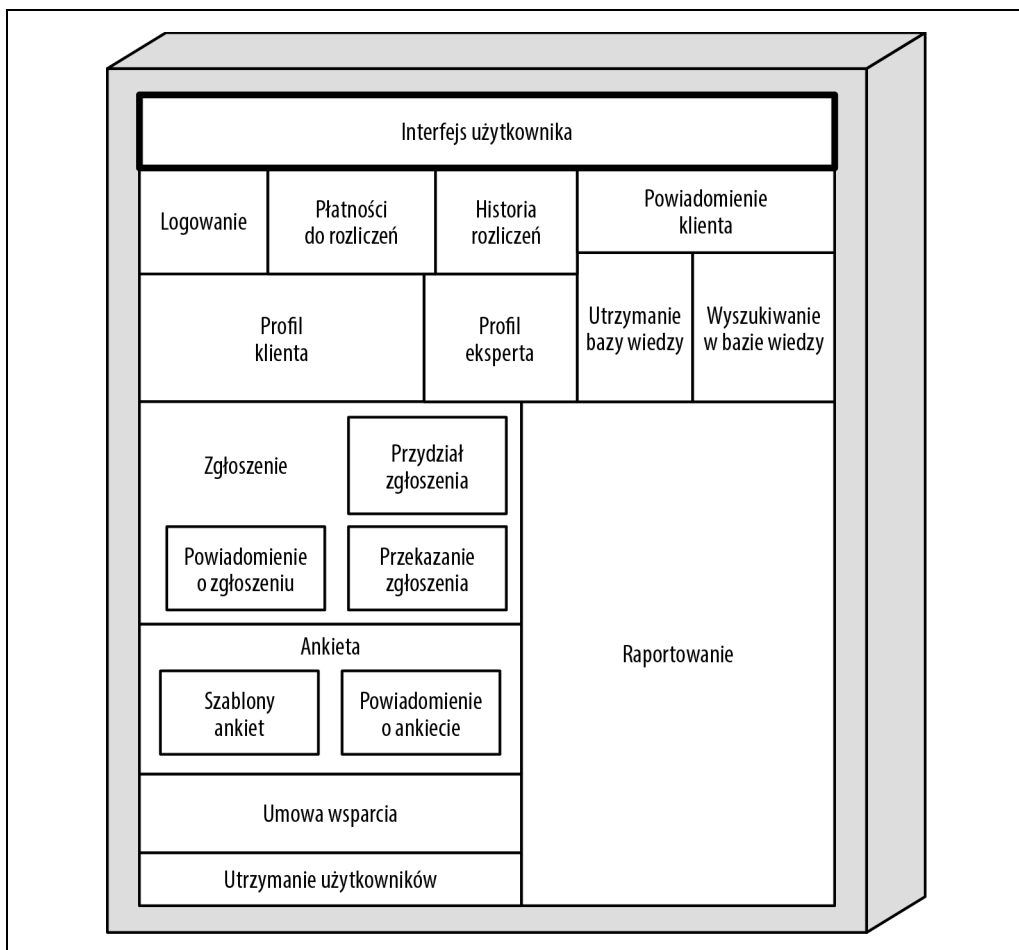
Interfejs użytkownika

Logowanie

Płatności do rozliczeń

Historia rozliczeń

Powiadomienie klienta

Profil klienta

Profil eksperta

Utrzymanie bazy wiedzy

Wyszukiwanie w bazie wiedzy

Zgłoszenie

Przydział zgłoszenia

Powiadomienie o zgłoszeniu

Przekazanie zgłoszenia

Ankieta

Szablony ankiet

Powiadomienie o ankiecie

Umowa wsparcia

Utrzymanie użytkowników

Raportowanie